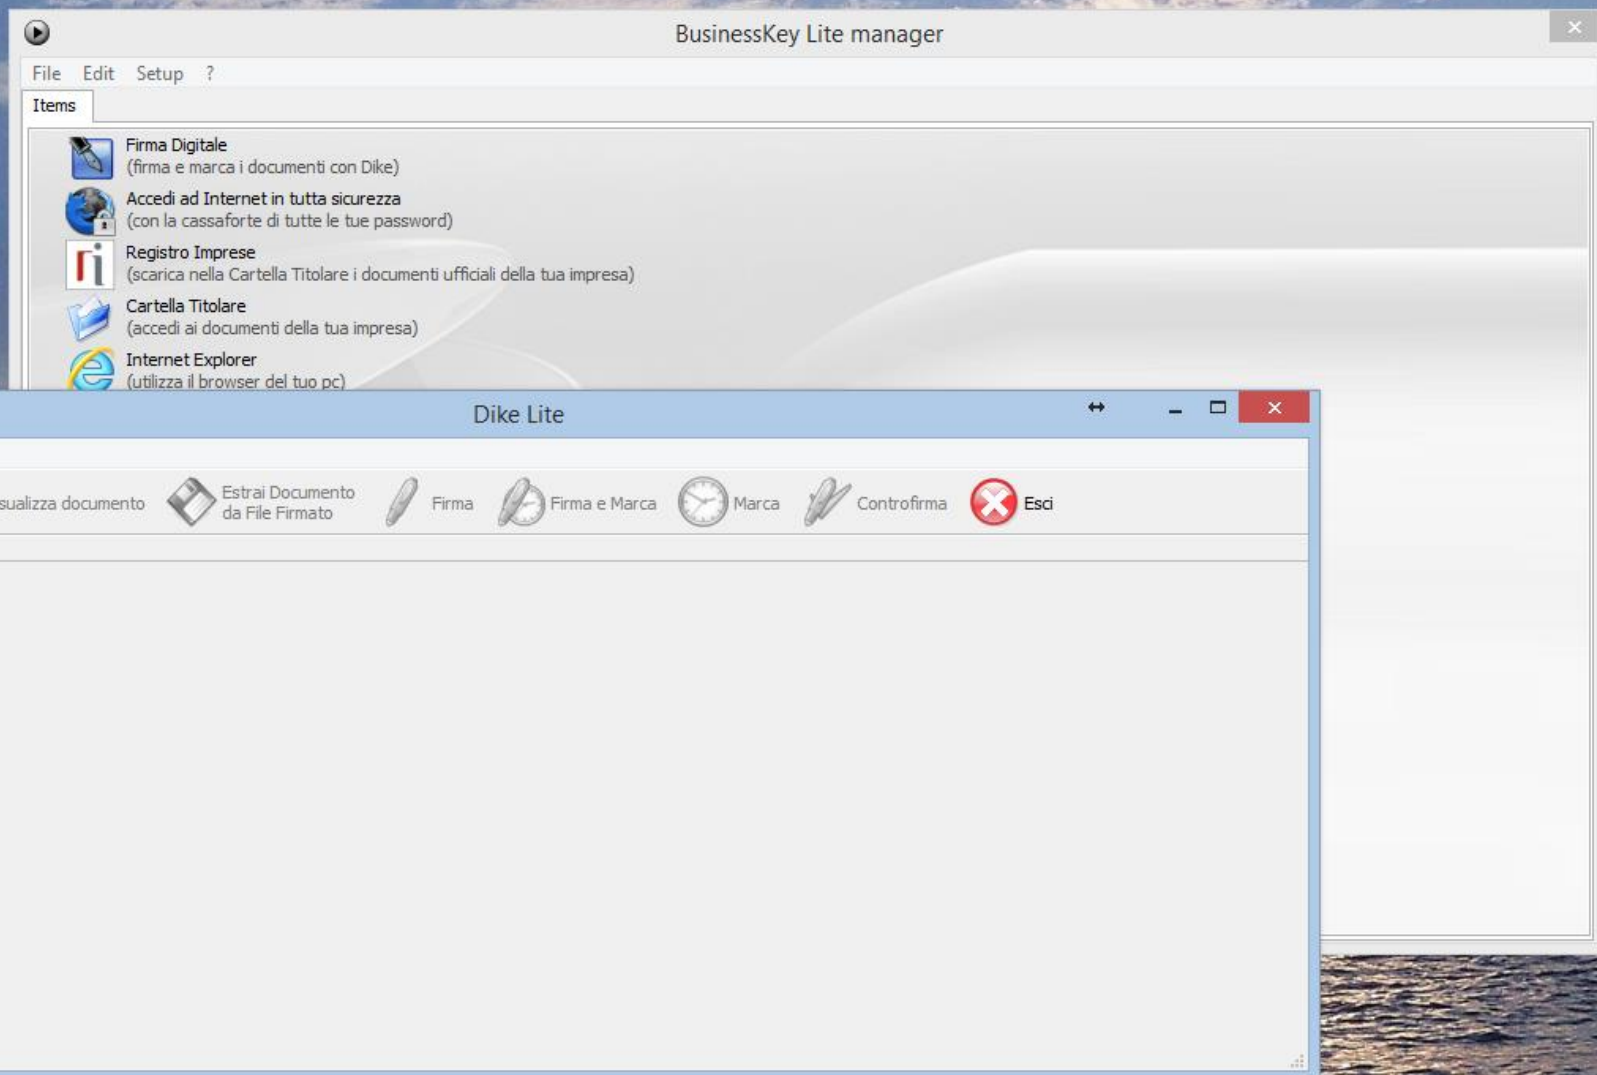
BusinessKey Lite manager

File Edit Setup ?

Items

Firma Digitale
(firma e marca i documenti con Dike)

Accedi ad Internet in tutta sicurezza
(con la cassaforte di tutte le tue password)

Registro Imprese
(scarica nella Cartella Titolare i documenti ufficiali della tua impresa)

Cartella Titolare
(accedi ai documenti della tua impresa)

Internet Explorer
(utilizza il browser del tuo pc)

Dike Lite

sualizza documento Estrai Documento da File Firmato Firma Firma e Marca Marca Controfirma Esci